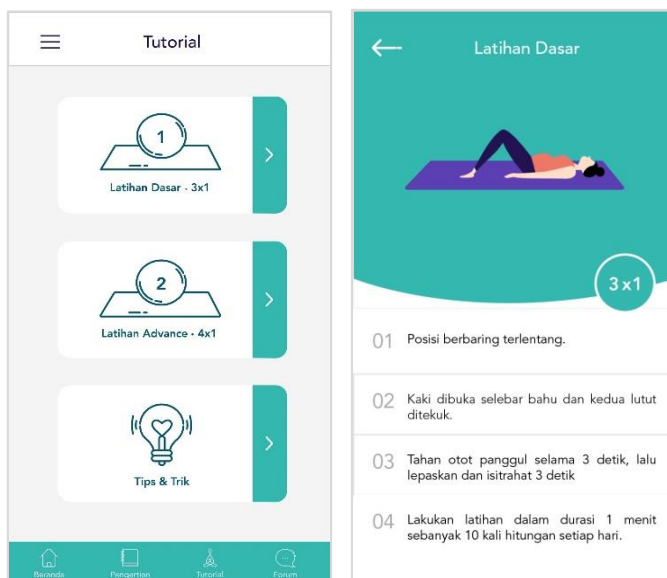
Tutorial

1

Latihan Dasar - 3x1

2

Latihan Advance - 4x1

Tips & Trik

Beranda Pengertian Tutorial Forum

Latihan Dasar

3 x 1

01 Posisi berbaring terlentang.

02 Kaki dibuka selebar bahu dan kedua lutut ditekuk.

03 Tahan otot panggul selama 3 detik, lalu lepaskan dan isitrahat 3 detik

04 Lakukan latihan dalam durasi 1 menit sebanyak 10 kali hitungan setiap hari.